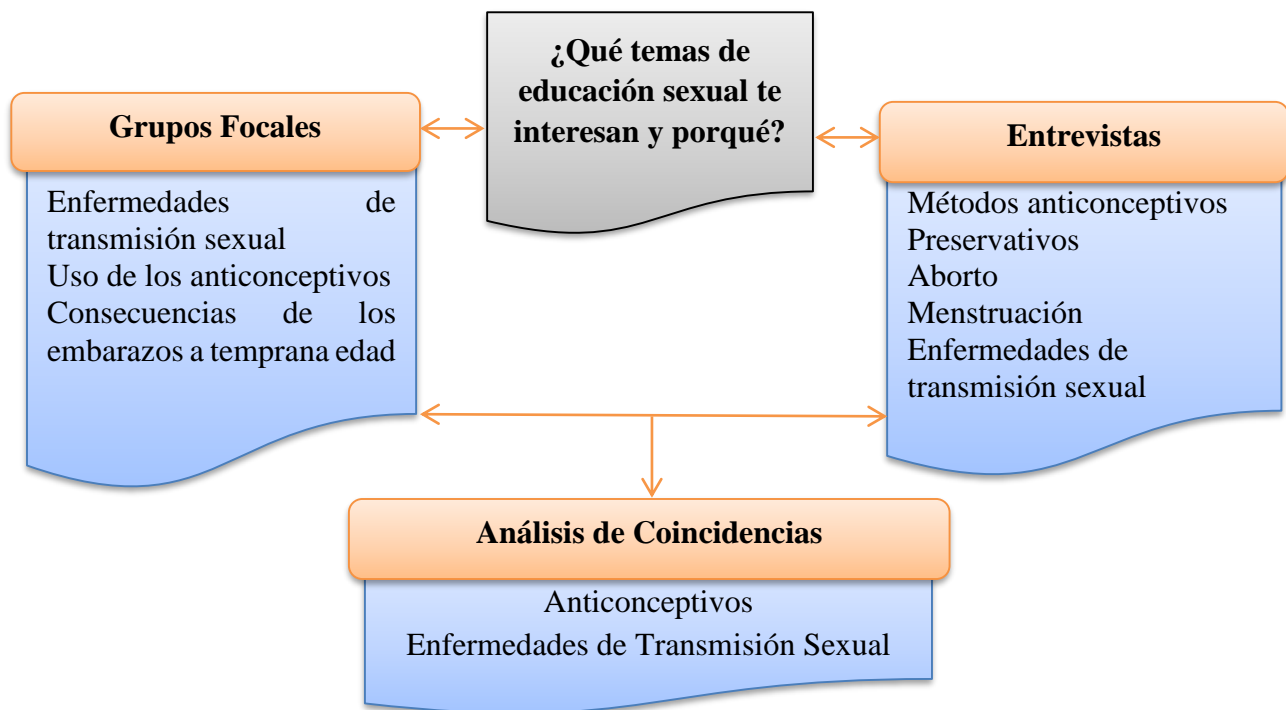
¿Qué temas de educación sexual te interesan y porqué?

Grupos Focales

Enfermedades de transmisión sexual
Uso de los anticonceptivos
Consecuencias de los embarazos a temprana edad

Entrevistas

Métodos anticonceptivos
Preservativos
Aborto
Menstruación
Enfermedades de transmisión sexual

Análisis de Coincidencias

Anticonceptivos
Enfermedades de Transmisión Sexual